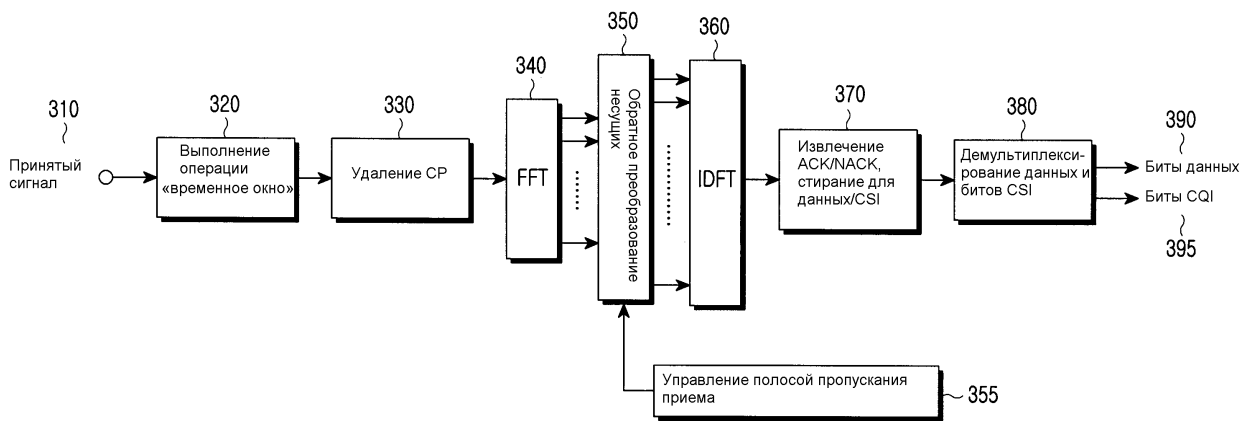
310

Принятый сигнал

320

Выполнение операции «временное окно»

330

Удаление CP

340

FFT

350

Обратное преобразование несущих

360

IDFT

370

Извлечение ACK/NACK, стирание для данных/CSI

380

Демультиплексирование данных и битов CSI

390

Биты данных

Биты CQI

395

Управление полосой пропускания приема

355